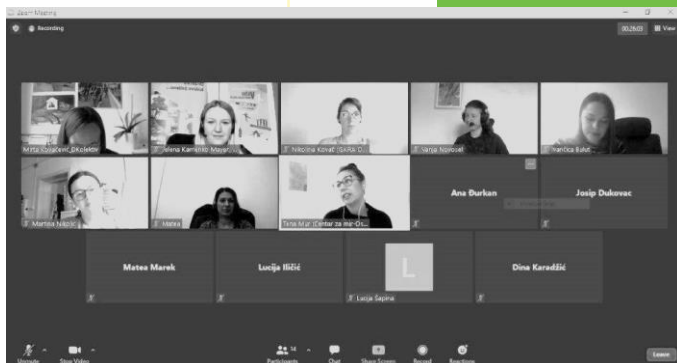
Zoom Meeting
Recording
00:26:03
View
Mirta Ljubičić EKolektiv
Jelena Kamenko Mayer
Nikolina Kovač ISKRA D...
Vanja Novoselt
Ivančica Bakt
Martina Nikpić
Matea
Tina Mar. (Centar za mir-Os...
Ana Đurkan
Josip Dukovac
Matea Marek
Lucija Iličić
L
Lucija Šapina
Dina Karadžić
Unmute
Stop Video
Participants
14
Chat
Share Screen
Record
Reactions
Leave